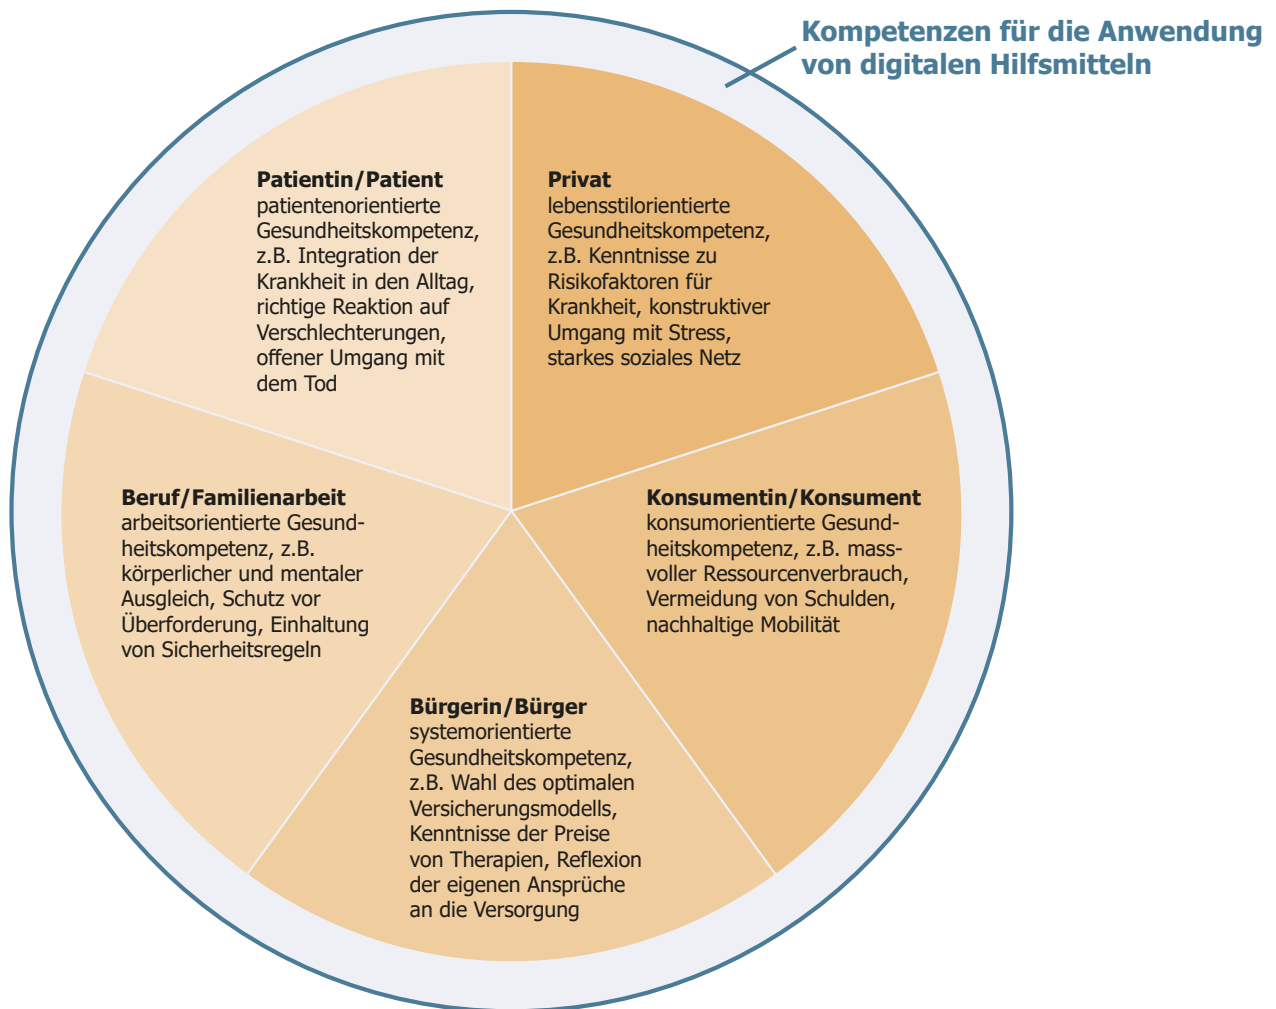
Kompetenzen für die Anwendung von digitalen Hilfsmitteln

Patientin/Patient
patientenorientierte Gesundheitskompetenz, z.B. Integration der Krankheit in den Alltag, richtige Reaktion auf Verschlechterungen, offener Umgang mit dem Tod

Privat
lebensstilorientierte Gesundheitskompetenz, z.B. Kenntnisse zu Risikofaktoren für Krankheit, konstruktiver Umgang mit Stress, starkes soziales Netz

Beruf/Familienarbeit
arbeitsorientierte Gesundheitskompetenz, z.B. körperlicher und mentaler Ausgleich, Schutz vor Überforderung, Einhaltung von Sicherheitsregeln

Konsumentin/Konsument
konsumorientierte Gesundheitskompetenz, z.B. massvoller Ressourcenverbrauch, Vermeidung von Schulden, nachhaltige Mobilität

Bürgerin/Bürger
systemorientierte Gesundheitskompetenz, z.B. Wahl des optimalen Versicherungsmodells, Kenntnisse der Preise von Therapien, Reflexion der eigenen Ansprüche an die Versorgung